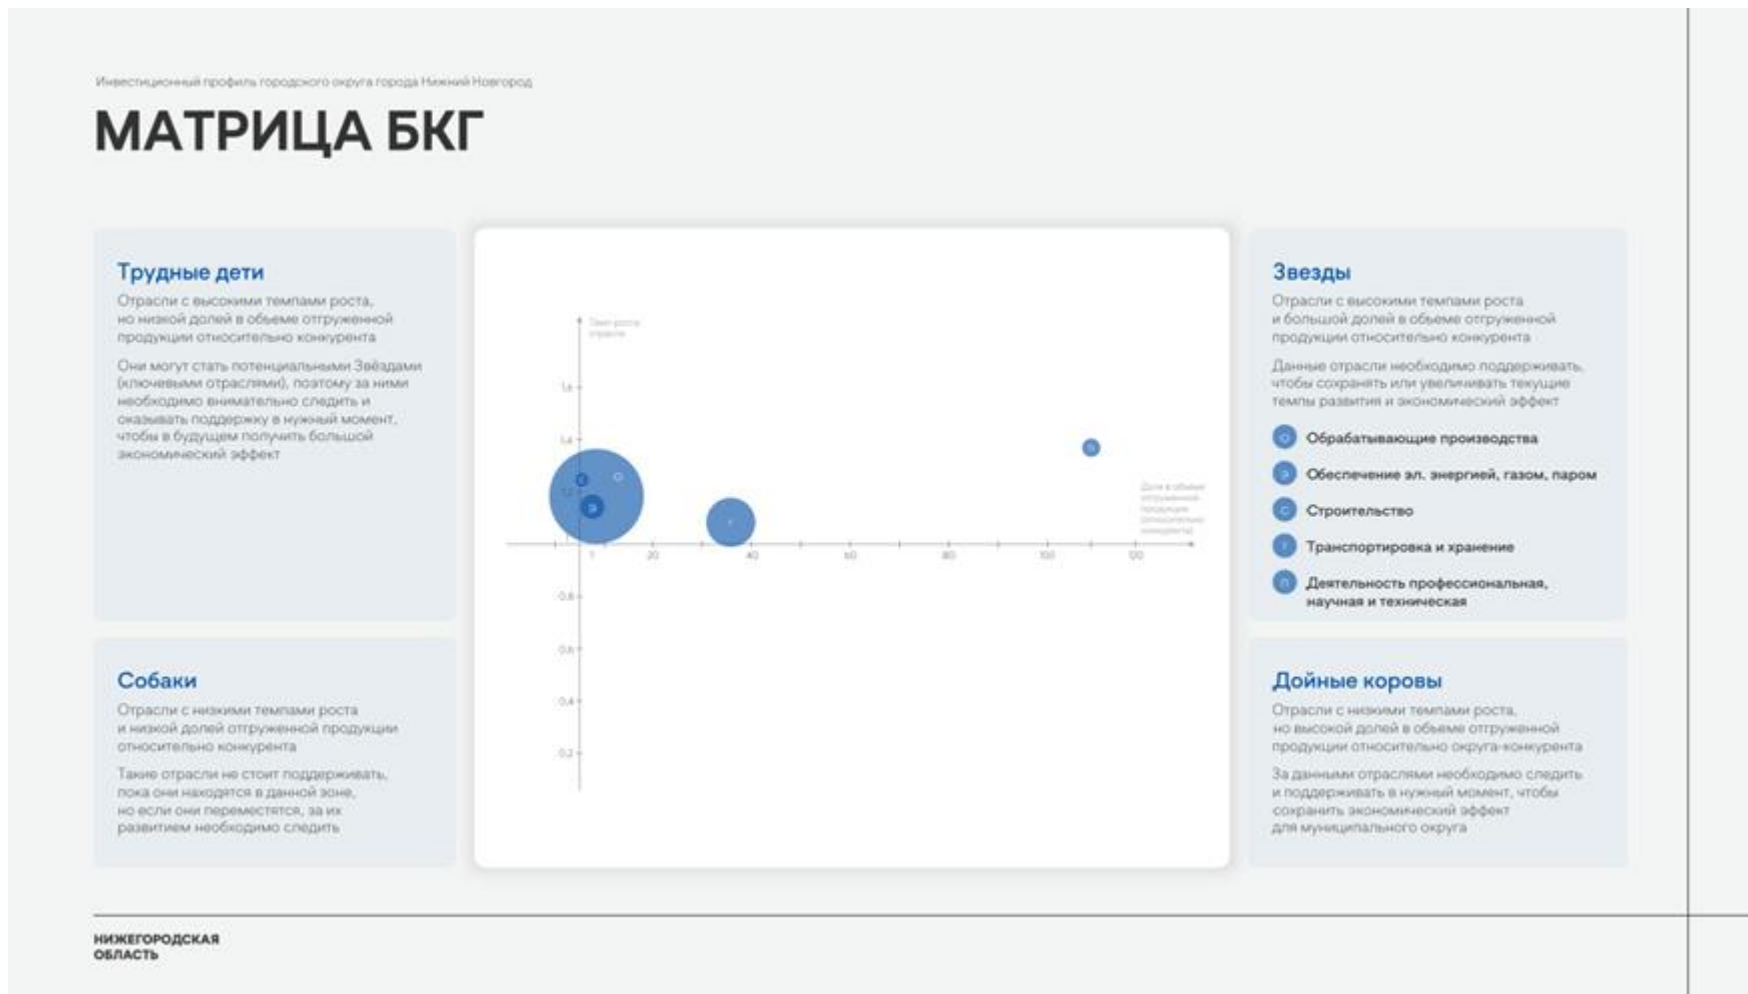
Инвестиционный профиль городского округа города Нижний Новгород

МАТРИЦА БКГ

Трудные дети

Отрасли с высокими темпами роста, но низкой долей в объеме отгруженной продукции относительно конкурента

Они могут стать потенциальными Звёздами (ключевыми отраслями), поэтому за ними необходимо внимательно следить и оказывать поддержку в нужный момент, чтобы в будущем получить большой экономический эффект

Темп роста отрасли

1,6
1,4
1,2
0,8
0,6
0,4
0,2

20
40
60
80
100
120

Доля в объеме отгруженной продукции относительно конкурента

Звезды

Отрасли с высокими темпами роста и большой долей в объеме отгруженной продукции относительно конкурента

Данные отрасли необходимо поддерживать, чтобы сохранить или увеличивать текущие темпы развития и экономический эффект

Обрабатывающие производства
Обеспечение эл. энергией, газом, паром
Строительство
Транспортировка и хранение
Деятельность профессиональная, научная и техническая

Собаки

Отрасли с низкими темпами роста и низкой долей отгруженной продукции относительно конкурента

Такие отрасли не стоит поддерживать, пока они находятся в данной зоне, но если они переместятся, за их развитием необходимо следить

Дойные коровы

Отрасли с низкими темпами роста, но высокой долей в объеме отгруженной продукции относительно округа-конкурента

За данными отраслями необходимо следить и поддерживать в нужный момент, чтобы сохранить экономический эффект для муниципального округа

НИЖЕГОРОДСКАЯ ОБЛАСТЬ